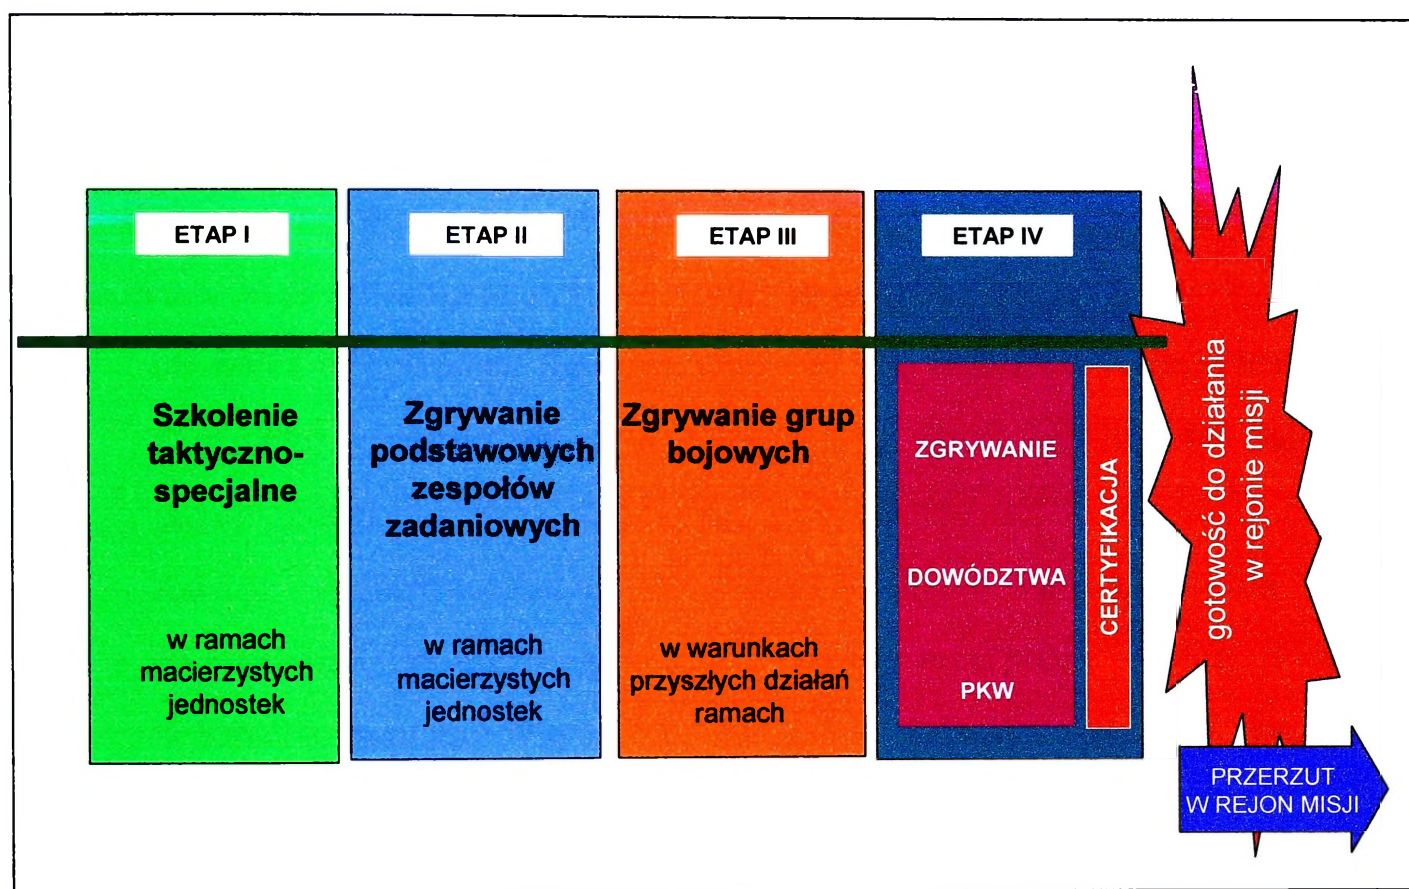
ETAP I

Szkolenie taktyczno-specjalne

w ramach macierzystych jednostek

ETAP II

Zgrywanie podstawowych zespołów zadaniowych

w ramach macierzystych jednostek

ETAP III

Zgrywanie grup bojowych

w warunkach przyszłych działań ramach

ETAP IV

ZGRYWANIE

DOWÓDZTWA

PKW

CERTYFIKACJA

gotowość do działania w rejonie misji

PRZERZUT W REJON MISJI